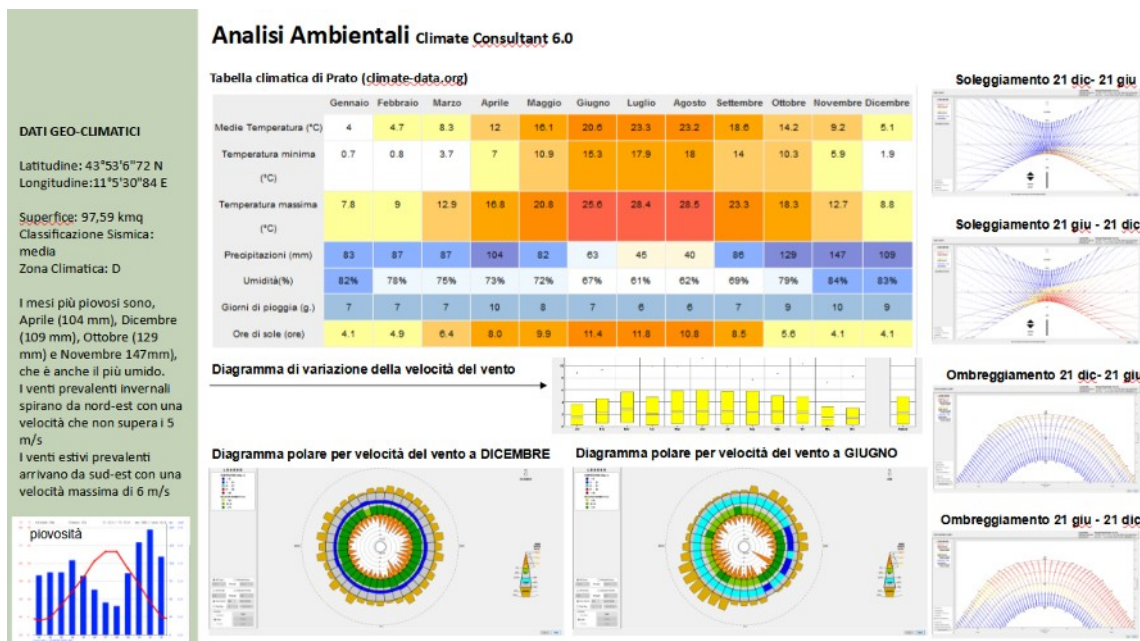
Analisi Ambientali Climate Consultant 6.0

DATI GEO-CLIMATICI

Latitudine: 43°53'6"72 N
Longitudine:11°5'30"84 E

Superfice: 97,59 kmq
Classificazione Sismica: media
Zona Climatica: D

I mesi più piovosi sono, Aprile (104 mm), Dicembre (109 mm), Ottobre (129 mm) e Novembre 147mm), che è anche il più umido.
I venti prevalenti invernali spirano da nord-est con una velocità che non supera i 5 m/s
I venti estivi prevalenti arrivano da sud-est con una velocità massima di 6 m/s

piovosità

Tabella climatica di Prato (climate-data.org)

| | Gennaio | Febbraio | Marzo | Aprile | Maggio | Giugno | Luglio | Agosto | Settembre | Ottobre | Novembre | Dicembre |
|---|---|---|---|---|---|---|---|---|---|---|---|---|
| Medie Temperatura (°C) | 4 | 4.7 | 8.3 | 12 | 16.1 | 20.6 | 23.3 | 23.2 | 18.6 | 14.2 | 9.2 | 5.1 |
| Temperatura minima (°C) | 0.7 | 0.8 | 3.7 | 7 | 10.9 | 15.3 | 17.9 | 18 | 14 | 10.3 | 5.9 | 1.9 |
| Temperatura massima (°C) | 7.8 | 9 | 12.9 | 16.8 | 20.8 | 25.6 | 28.4 | 28.5 | 23.3 | 18.3 | 12.7 | 8.8 |
| Precipitazioni (mm) | 83 | 87 | 87 | 104 | 82 | 63 | 45 | 40 | 86 | 129 | 147 | 109 |
| Umidità(%) | 82% | 78% | 75% | 73% | 72% | 67% | 61% | 62% | 69% | 79% | 84% | 83% |
| Giorni di pioggia (g.) | 7 | 7 | 7 | 10 | 8 | 7 | 6 | 6 | 7 | 9 | 10 | 9 |
| Ore di sole (ore) | 4.1 | 4.9 | 6.4 | 8.0 | 9.9 | 11.4 | 11.8 | 10.8 | 8.5 | 5.6 | 4.1 | 4.1 |

Diagramma di variazione della velocità del vento

Diagramma polare per velocità del vento a DICEMBRE

Diagramma polare per velocità del vento a GIUGNO

Soleggiamento 21 dic- 21 giu

Soleggiamento 21 giu - 21 dic

Ombreggiamento 21 dic- 21 giu

Ombreggiamento 21 giu - 21 dic